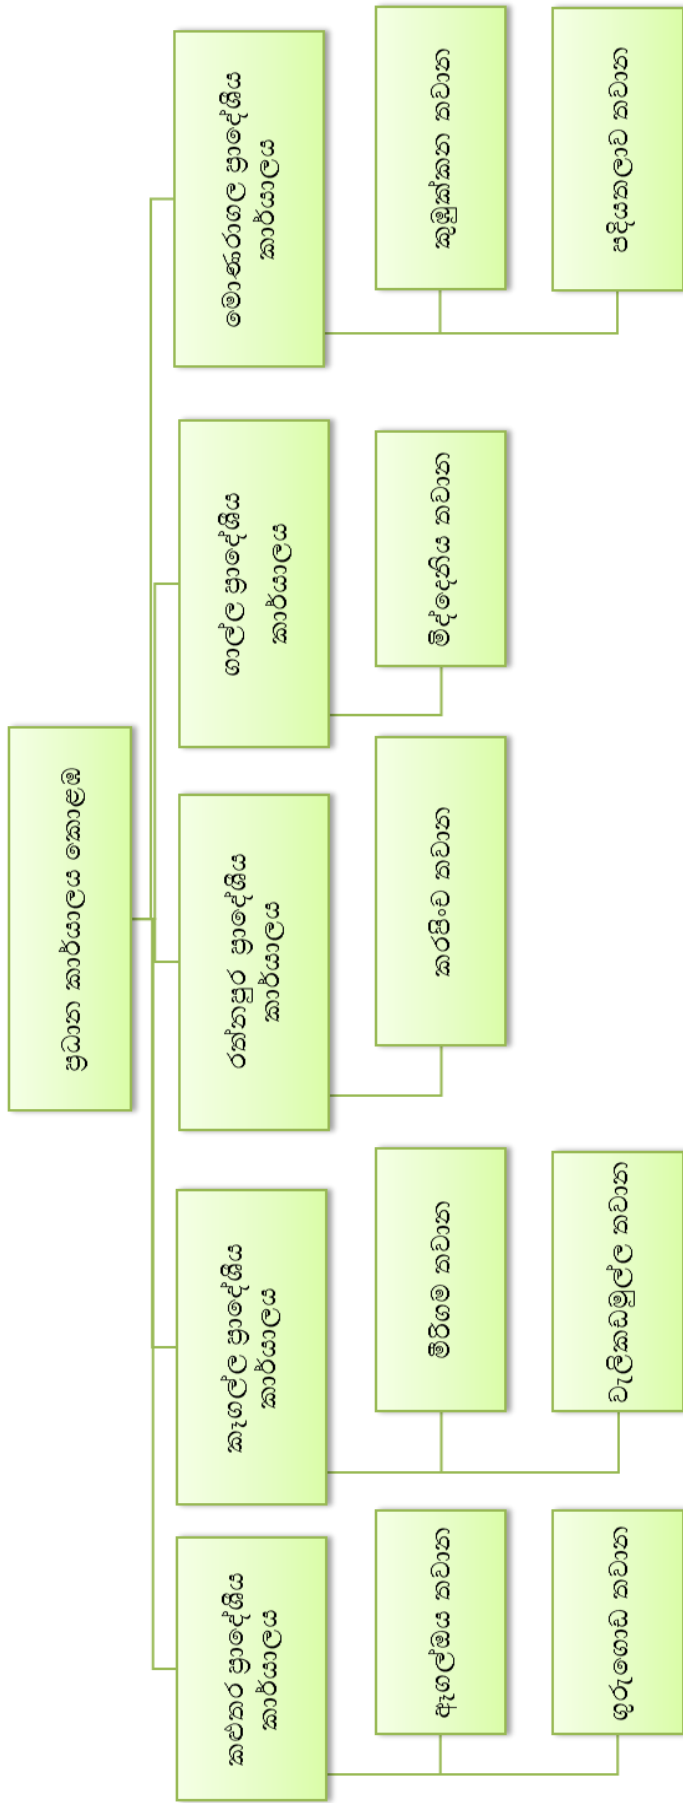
ප්‍රධාන කාර්යාලය කොළඹ

මොණරාගල ප්‍රාදේශීය කාර්යාලය

කුලියාපිටිය තවාන

පදියතලාව තවාන

ගාල්ල ප්‍රාදේශීය කාර්යාලය

බිද්දේශීය තවාන

රත්නපුර ප්‍රාදේශීය කාර්යාලය

කරපිංච තවාන

කෑගල්ල ප්‍රාදේශීය කාර්යාලය

මිරිගම තවාන

වැලිකඩමුල්ල තවාන

කළුතර ප්‍රාදේශීය කාර්යාලය

ඇගල්ඔය තවාන

ගුරුගොඩ තවාන